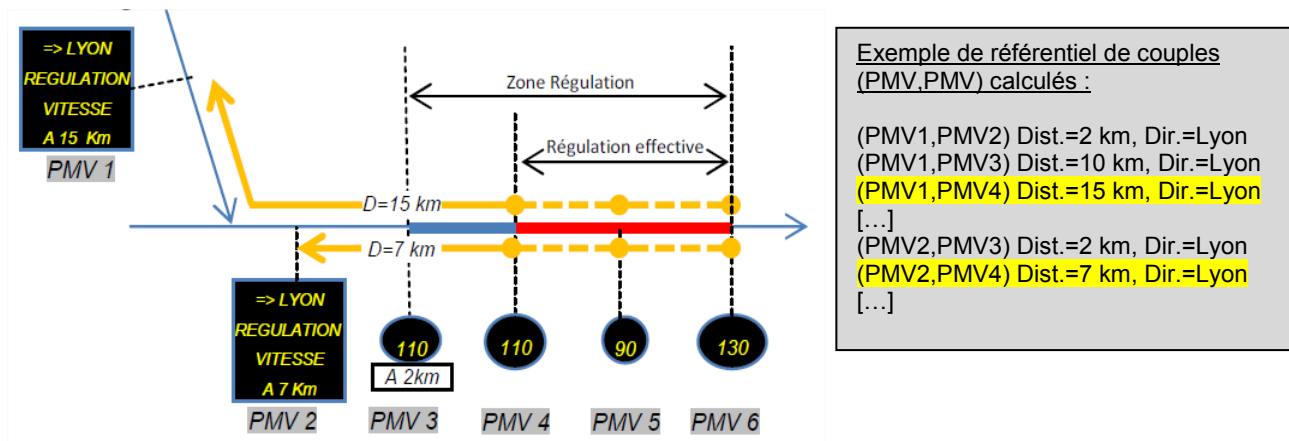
=> LYON
REGULATION
VITESSE
A 15 Km

PMV 1

Zone Régulation

Régulation effective

D=15 km

D=7 km

=> LYON
REGULATION
VITESSE
A 7 Km

110
A 2km

110

90

130

PMV 2

PMV 3

PMV 4

PMV 5

PMV 6

Exemple de référentiel de couples (PMV,PMV) calculés :

(PMV1,PMV2) Dist.=2 km, Dir.=Lyon
(PMV1,PMV3) Dist.=10 km, Dir.=Lyon
(PMV1,PMV4) Dist.=15 km, Dir.=Lyon
[…]
(PMV2,PMV3) Dist.=2 km, Dir.=Lyon
(PMV2,PMV4) Dist.=7 km, Dir.=Lyon
[…]